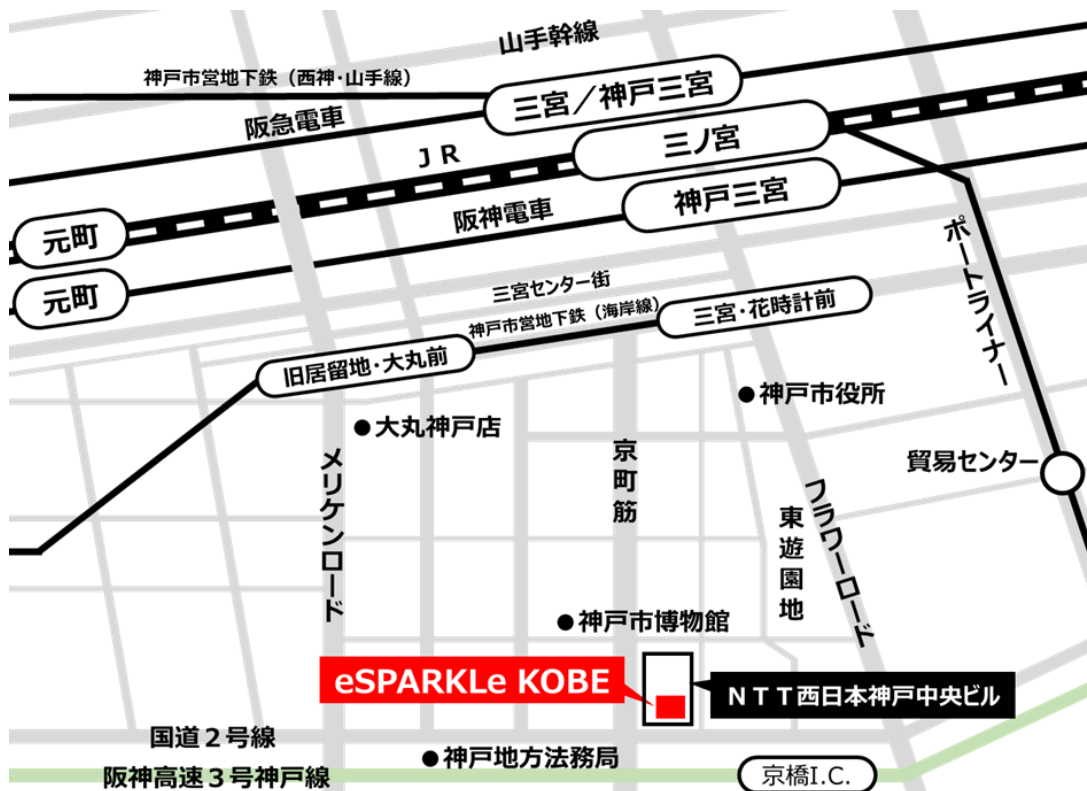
山手幹線
神戸市営地下鉄（西神・山手線）
三宮／神戸三宮
阪急電車
JR
三ノ宮
神戸三宮
阪神電車
元町
元町
三宮センター街
神戸市営地下鉄（海岸線）
三宮・花時計前
旧居留地・大丸前
ポートライナー
●神戸市役所
●大丸神戸店
京町筋
貿易センター
メリケンロード
東遊園地
フラワーロード
●神戸市博物館
eSPARKLe KOBE
NTT西日本神戸中央ビル
国道２号線
●神戸地方法務局
阪神高速３号神戸線
京橋I.C.